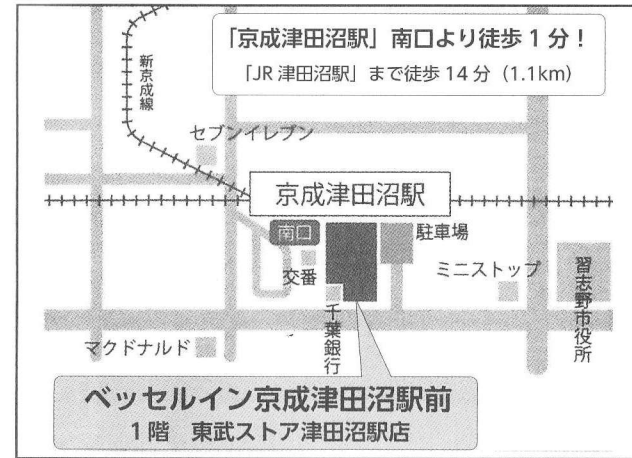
「京成津田沼駅」南口より徒歩 1 分！
「JR 津田沼駅」まで徒歩 14 分（1.1km）

新京成線

セブンイレブン

京成津田沼駅

南口

駐車場

交番

ミニストップ

習志野市役所

千葉銀行

マクドナルド

ベッセルイン京成津田沼駅前
1階　東武ストア津田沼駅店